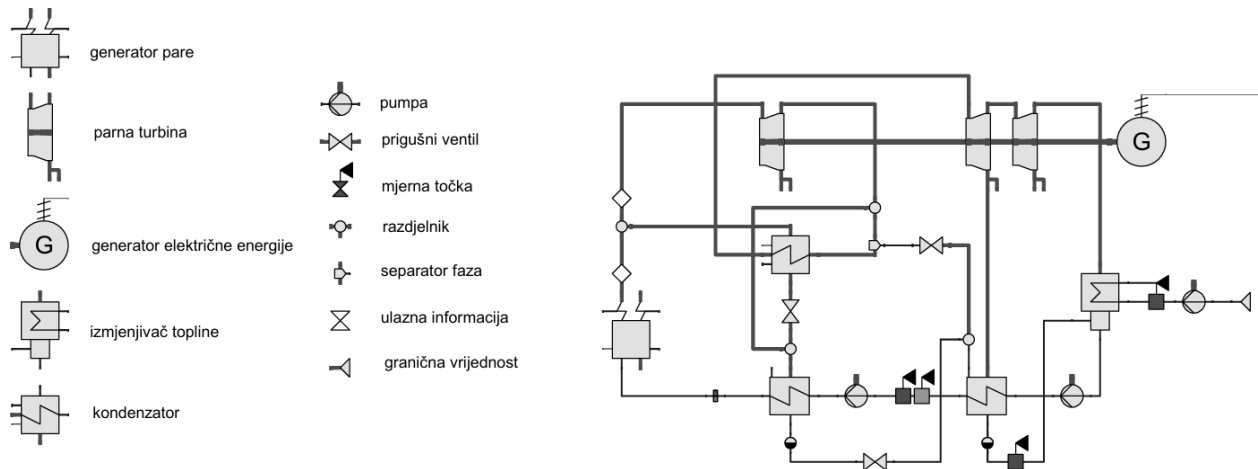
generator pare

parna turbina

generator električne energije

izmjenjivač topline

kondenzator

pumpa

prigušni ventil

mjerna točka

razdjelnik

separator faza

ulazna informacija

granična vrijednost

G

G